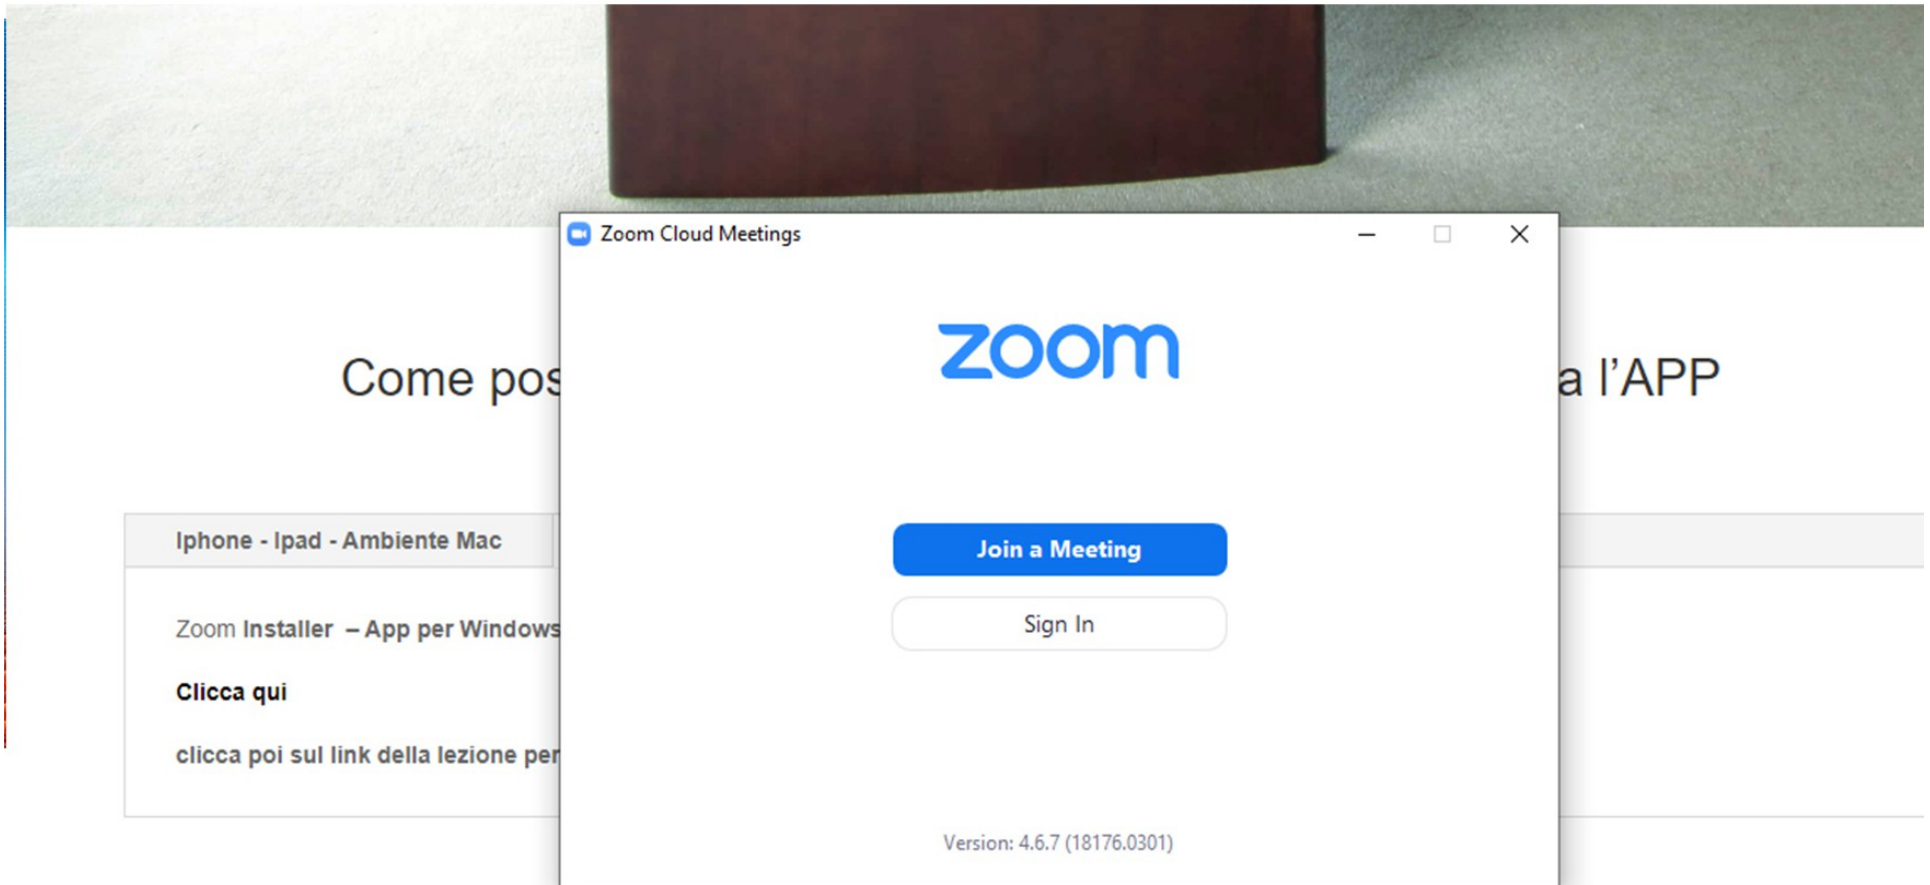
Come pos

a l'APP

Iphone - Ipad - Ambiente Mac

Zoom Installer – App per Windows

Clicca qui

clicca poi sul link della lezione per

Zoom Cloud Meetings

zoom

Join a Meeting

Sign In

Version: 4.6.7 (18176.0301)